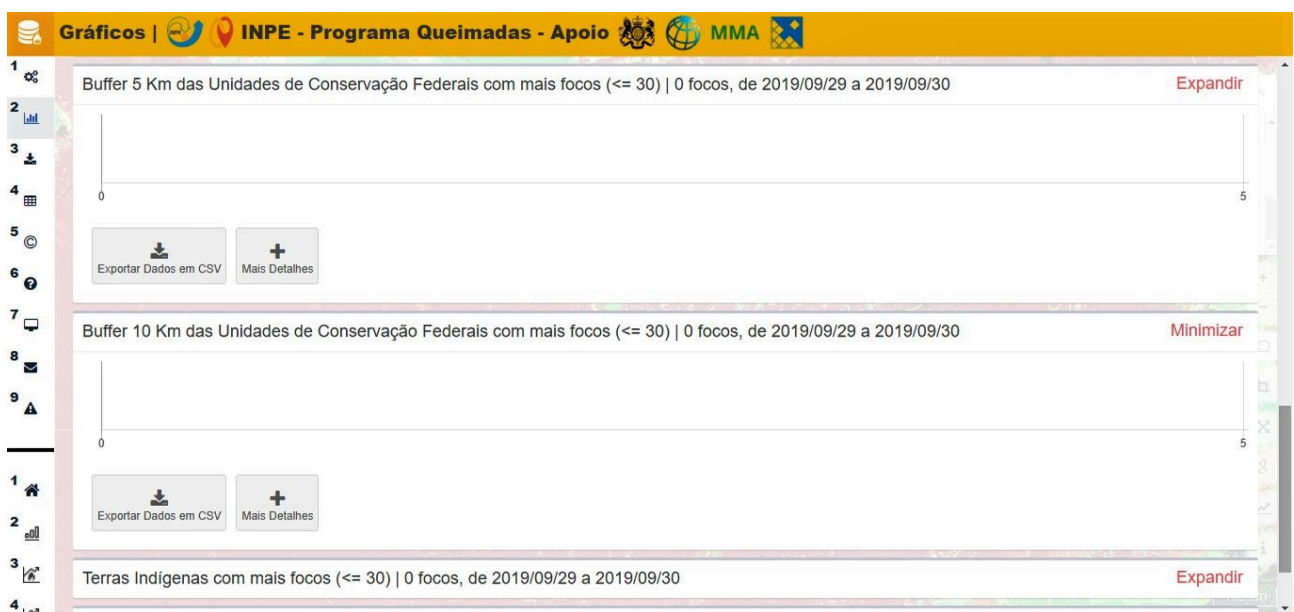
Gráficos | INPE - Programa Queimadas - Apoio MMA

1
2
3
4
5
6
7
8
9

1
2
3
4

Buffer 5 Km das Unidades de Conservação Federais com mais focos (<= 30) | 0 focos, de 2019/09/29 a 2019/09/30

Expandir

0

5

Exportar Dados em CSV

Mais Detalhes

Buffer 10 Km das Unidades de Conservação Federais com mais focos (<= 30) | 0 focos, de 2019/09/29 a 2019/09/30

Minimizar

0

5

Exportar Dados em CSV

Mais Detalhes

Terras Indígenas com mais focos (<= 30) | 0 focos, de 2019/09/29 a 2019/09/30

Expandir